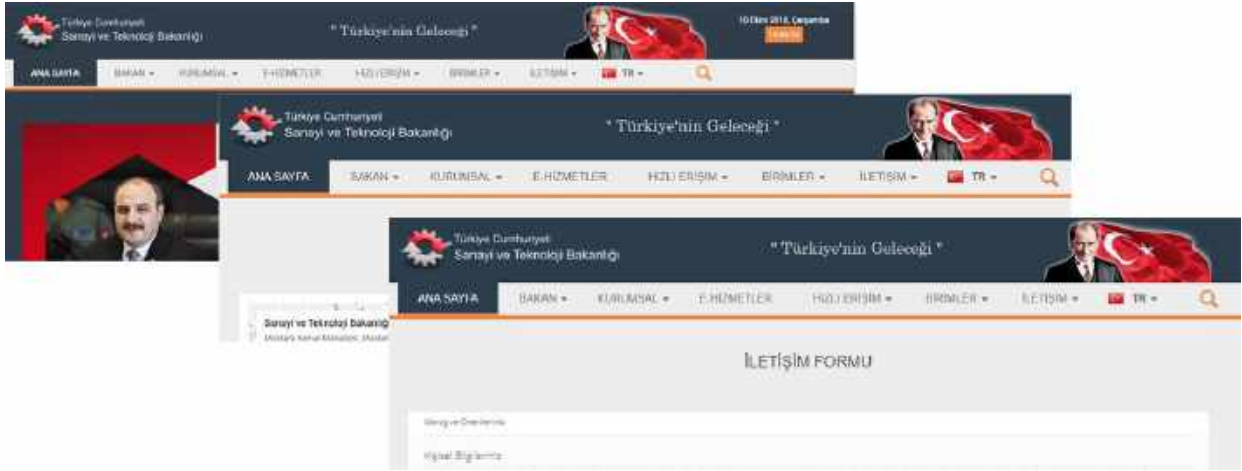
Türkiye Cumhuriyeti
Sanayi ve Teknoloji Bakanlığı

" Türkiye'nin Geleceği "

10 Ekim 2018, Çarşamba
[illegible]

ANA SAYFA BAKAN ▾ KURUMSAL ▾ E-HİZMETLER HIZLI ERİŞİM ▾ BİRİMLER ▾ İLETİŞİM ▾ TR ▾

Türkiye Cumhuriyeti
Sanayi ve Teknoloji Bakanlığı

" Türkiye'nin Geleceği "

ANA SAYFA BAKAN ▾ KURUMSAL ▾ E-HİZMETLER HIZLI ERİŞİM ▾ BİRİMLER ▾ İLETİŞİM ▾ TR ▾

Sanayi ve Teknoloji Bakanlığı
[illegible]

Türkiye Cumhuriyeti
Sanayi ve Teknoloji Bakanlığı

" Türkiye'nin Geleceği "

ANA SAYFA BAKAN ▾ KURUMSAL ▾ E-HİZMETLER HIZLI ERİŞİM ▾ BİRİMLER ▾ İLETİŞİM ▾ TR ▾

İLETİŞİM FORMU

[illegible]

Kişisel Bilgileriniz